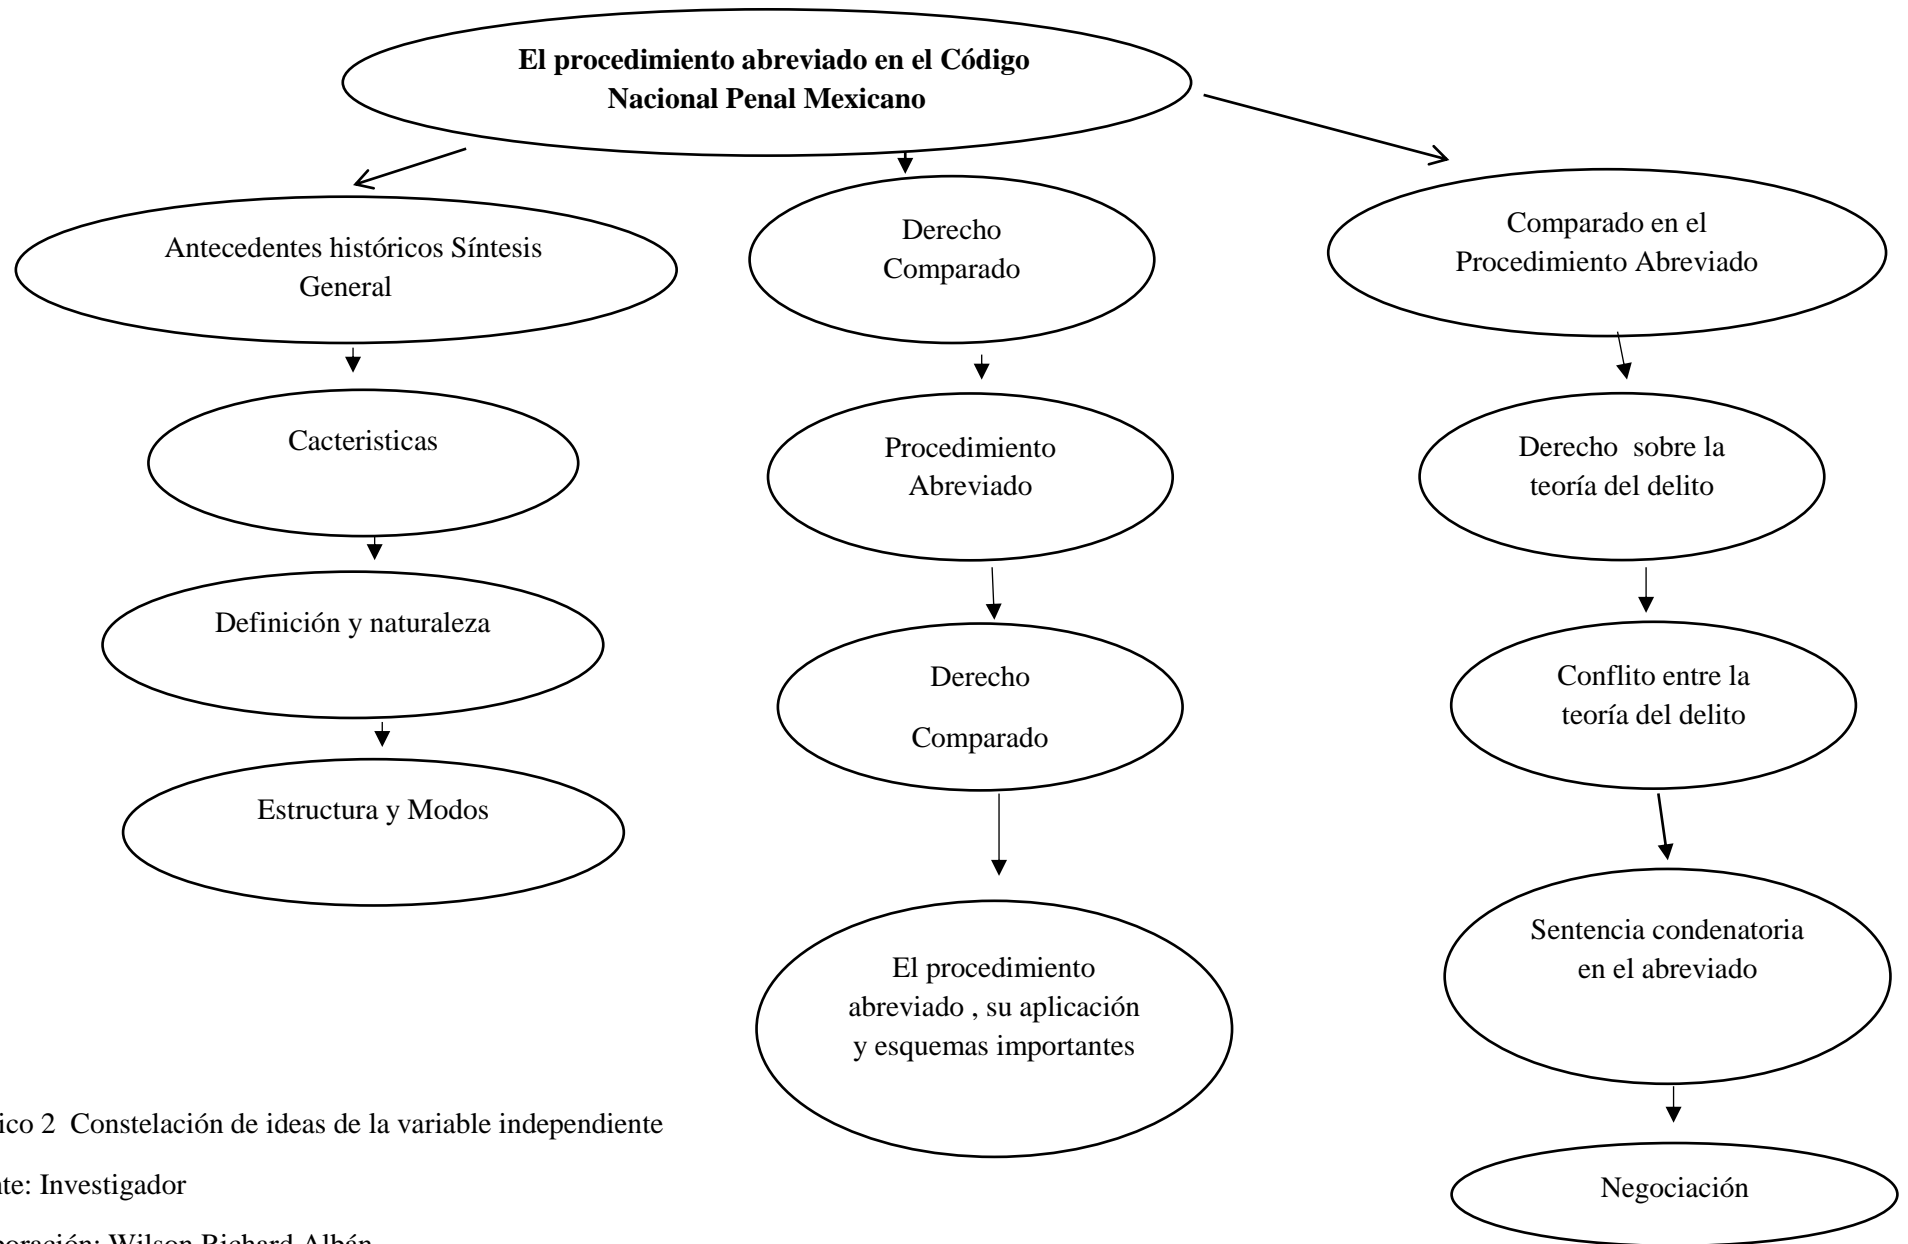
**El procedimiento abreviado en el Código Nacional Penal Mexicano**

Antecedentes históricos Síntesis General

Cacteristicas

Definición y naturaleza

Estructura y Modos

Derecho Comparado

Procedimiento Abreviado

Derecho

Comparado

El procedimiento abreviado , su aplicación y esquemas importantes

Comparado en el Procedimiento Abreviado

Derecho sobre la teoría del delito

Conflito entre la teoría del delito

Sentencia condenatoria en el abreviado

Negociación

ico 2 Constelación de ideas de la variable independiente

nte: Investigador

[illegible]oración: Wilson Richard Albán